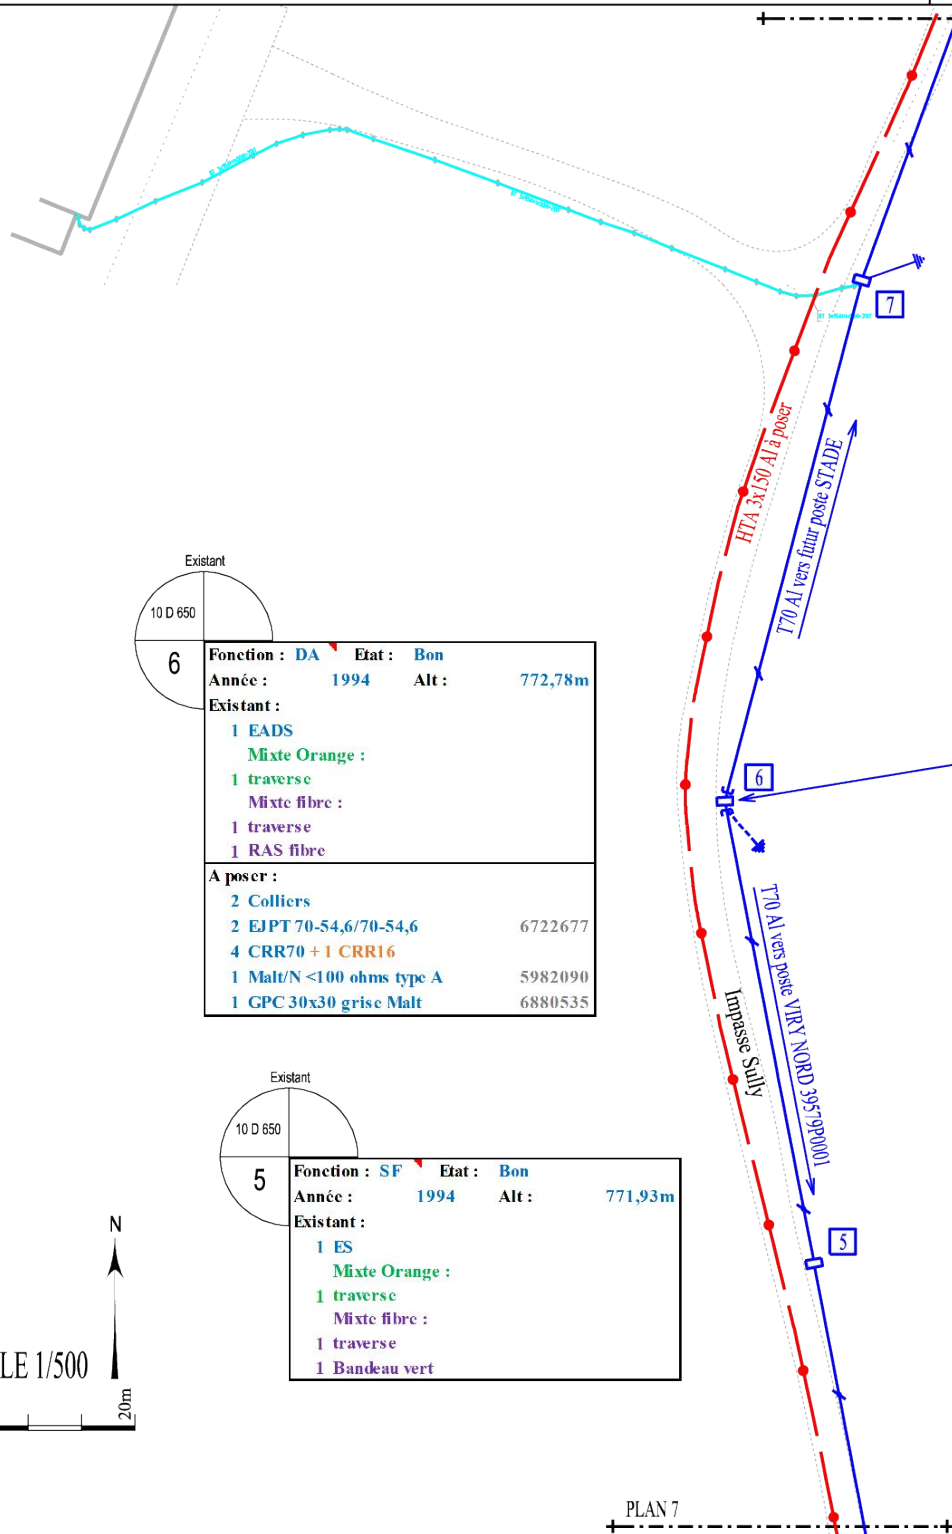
7

HTA 3x150 Al à poser

T70 Al vers futur poste STADE

Existant
10 D 650
6

| Fonction : DA | Etat : Bon |
|---|---|
| Année : 1994 | Alt : 772,78m |
| Existant : | |
| 1 EADS | |
| Mixte Orange : | |
| 1 traverse | |
| Mixte fibre : | |
| 1 traverse | |
| 1 RAS fibre | |
| A poser : | |
| 2 Colliers | |
| 2 EJPT 70-54,6/70-54,6 | 6722677 |
| 4 CRR70 + 1 CRR16 | |
| 1 Malt/N <100 ohms type A | 5982090 |
| 1 GPC 30x30 grise Malt | 6880535 |

6

T70 Al vers poste VIRY NORD 39579P0001

Impasse Sully

Existant
10 D 650
5

| Fonction : SF | Etat : Bon |
|---|---|
| Année : 1994 | Alt : 771,93m |
| Existant : | |
| 1 ES | |
| Mixte Orange : | |
| 1 traverse | |
| Mixte fibre : | |
| 1 traverse | |
| 1 Bandeau vert | |

5

N
LE 1/500
20m

PLAN 7